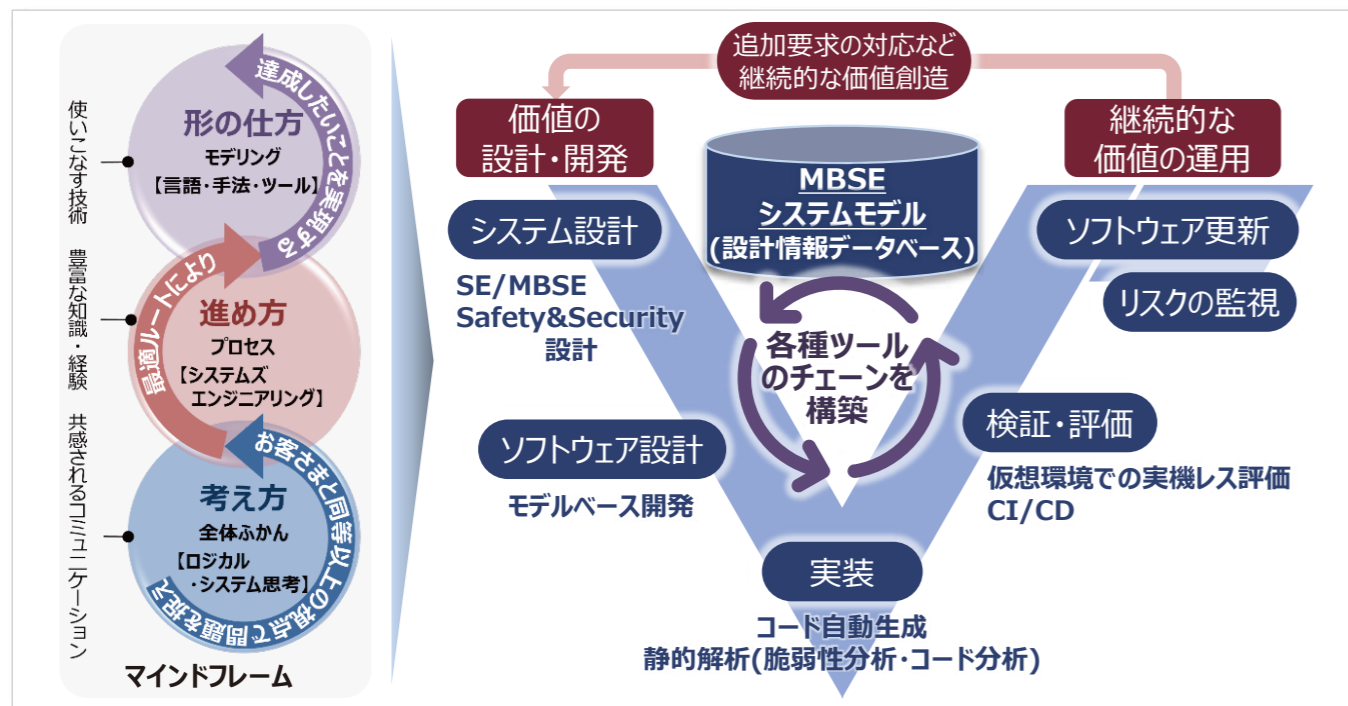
使いこなす技術

豊富な知識・経験

共感されるコミュニケーション

形の仕方
モデリング
【言語・手法・ツール】

達成したいことを実現する

進め方
プロセス
【システムズエンジニアリング】

最適ルートにより

考え方
全体ふかん
【ロジカル・システム思考】

お客さまと同等以上の視点で問題を捉え

マインドフレーム

追加要求の対応など継続的な価値創造

価値の設計・開発

継続的な価値の運用

MBSE
システムモデル
(設計情報データベース)

システム設計

SE/MBSE
Safety&Security
設計

ソフトウェア更新

リスクの監視

各種ツールのチェーンを構築

検証・評価

仮想環境での実機レス評価
CI/CD

ソフトウェア設計

モデルベース開発

実装

コード自動生成
静的解析(脆弱性分析・コード分析)